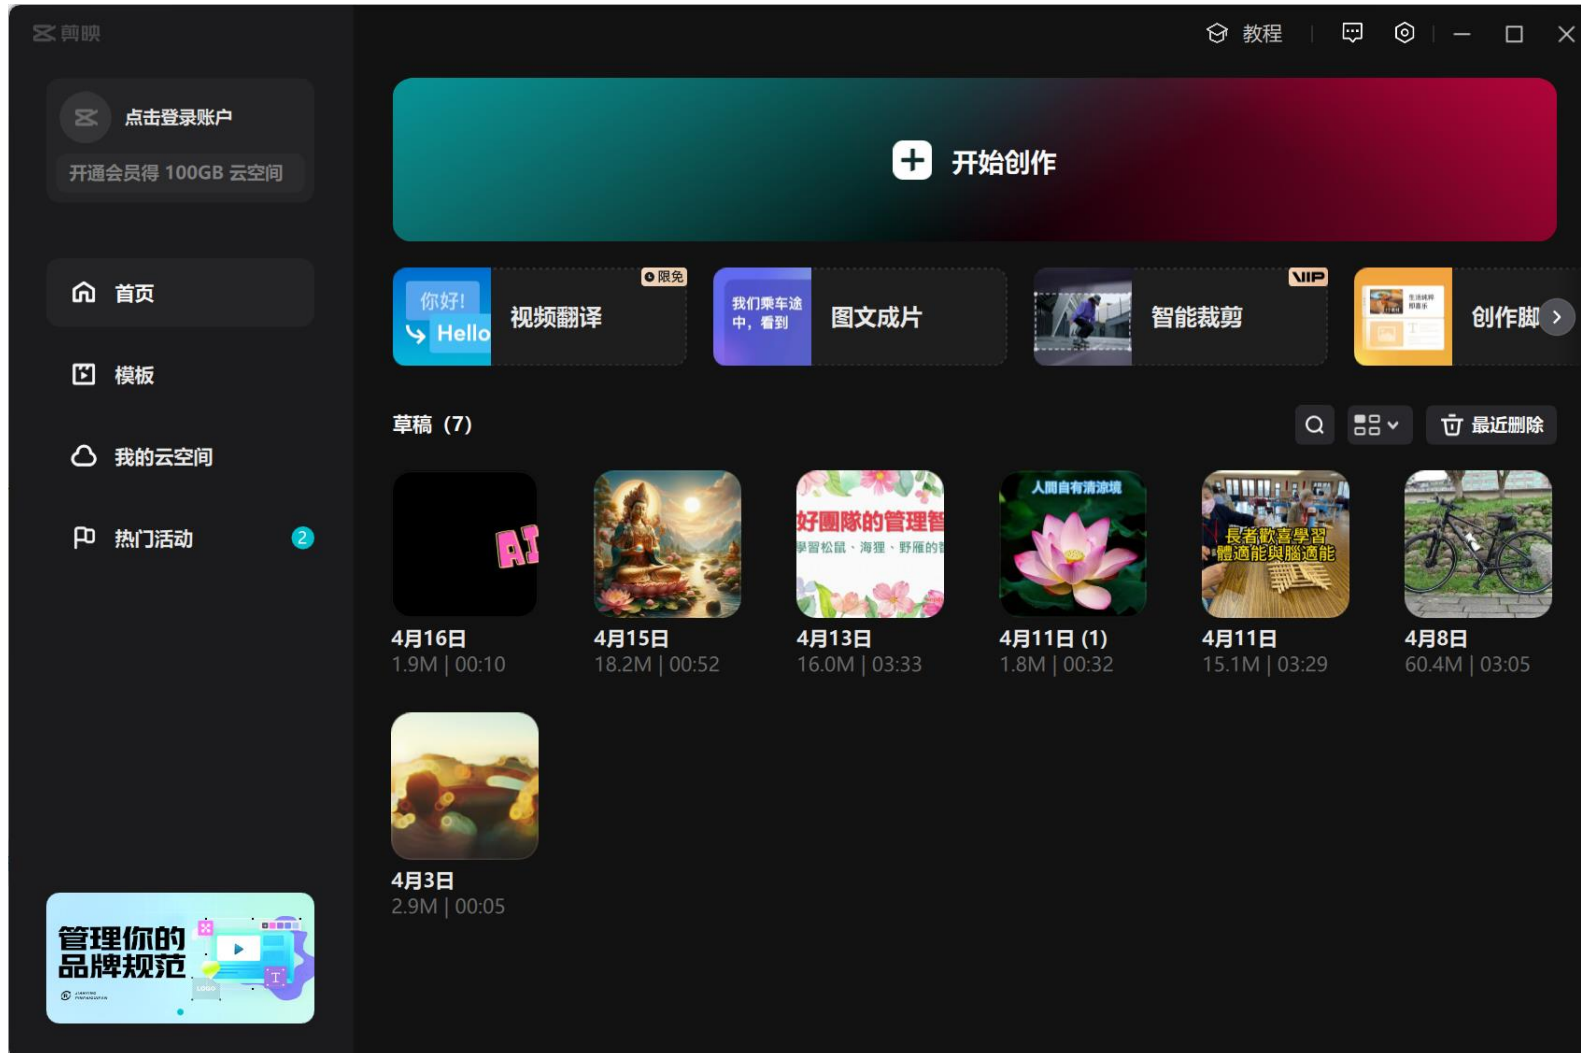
剪映

教程

点击登录账户

开通会员得 100GB 云空间

开始创作

首页

模板

我的云空间

热门活动 2

限免

你好!

Hello

视频翻译

我们乘车途中，看到

图文成片

VIP

智能裁剪

创作脚

草稿 (7)

最近删除

AI

4月16日
1.9M | 00:10

4月15日
18.2M | 00:52

好團隊的管理智
學習松鼠、海狸、野雁的

4月13日
16.0M | 03:33

人間自有清涼境

4月11日 (1)
1.8M | 00:32

長者歡喜學習
體適能與腦適能

4月11日
15.1M | 03:29

4月8日
60.4M | 03:05

4月3日
2.9M | 00:05

管理你的
品牌规范

LOGO